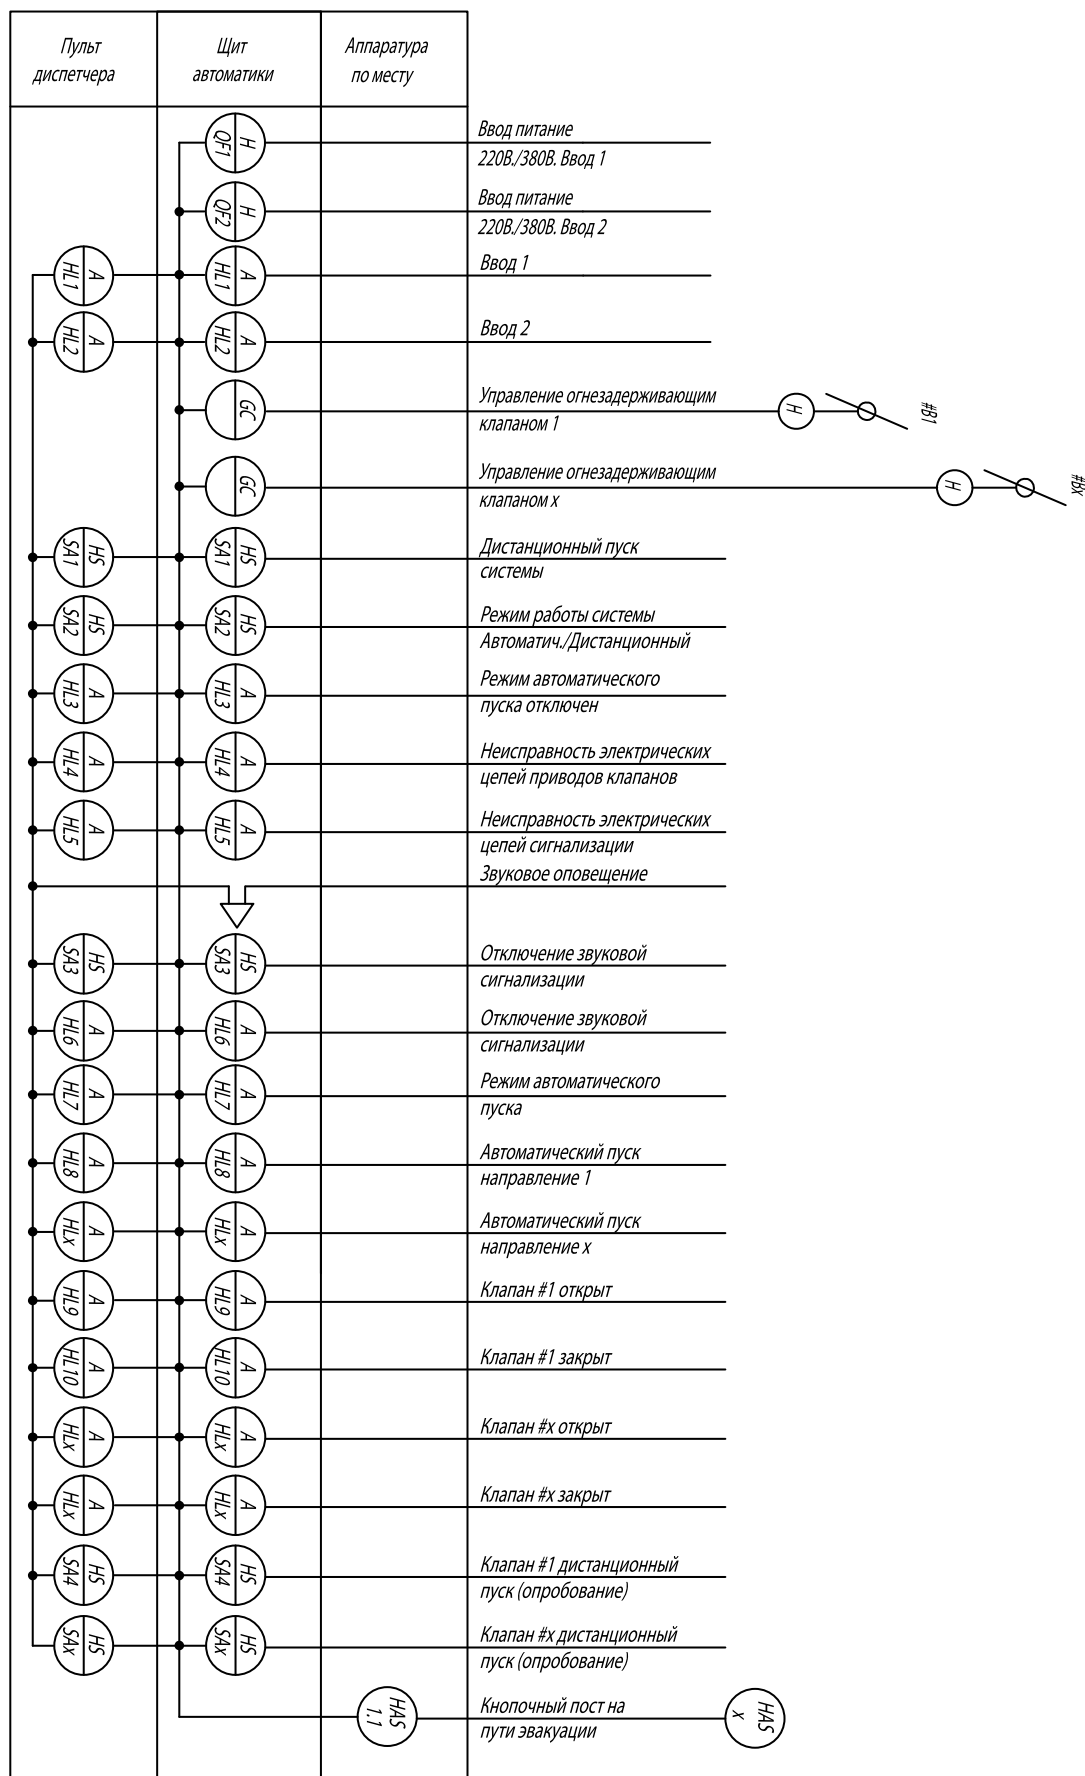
| Пульт диспетчера | Щит автоматики | Аппаратура по месту |
|---|---|---|

H QF1
Ввод питание 220В./380В. Ввод 1

H QF2
Ввод питание 220В./380В. Ввод 2

A HL1 — A HL1
Ввод 1

A HL2 — A HL2
Ввод 2

GC
Управление огнезадерживающим клапаном 1
H #B1

GC
Управление огнезадерживающим клапаном x
H #Bx

HS SA1 — HS SA1
Дистанционный пуск системы

HS SA2 — HS SA2
Режим работы системы Автоматич./Дистанционный

A HL3 — A HL3
Режим автоматического пуска отключен

A HL4 — A HL4
Неисправность электрических цепей приводов клапанов

A HL5 — A HL5
Неисправность электрических цепей сигнализации

Звуковое оповещение

HS SA3 — HS SA3
Отключение звуковой сигнализации

A HL6 — A HL6
Отключение звуковой сигнализации

A HL7 — A HL7
Режим автоматического пуска

A HL8 — A HL8
Автоматический пуск направление 1

A HLx — A HLx
Автоматический пуск направление x

A HL9 — A HL9
Клапан #1 открыт

A HL10 — A HL10
Клапан #1 закрыт

A HLx — A HLx
Клапан #x открыт

A HLx — A HLx
Клапан #x закрыт

HS SA4 — HS SA4
Клапан #1 дистанционный пуск (опробование)

HS SAx — HS SAx
Клапан #x дистанционный пуск (опробование)

HAS 1.1
Кнопочный пост на пути эвакуации
HAS x